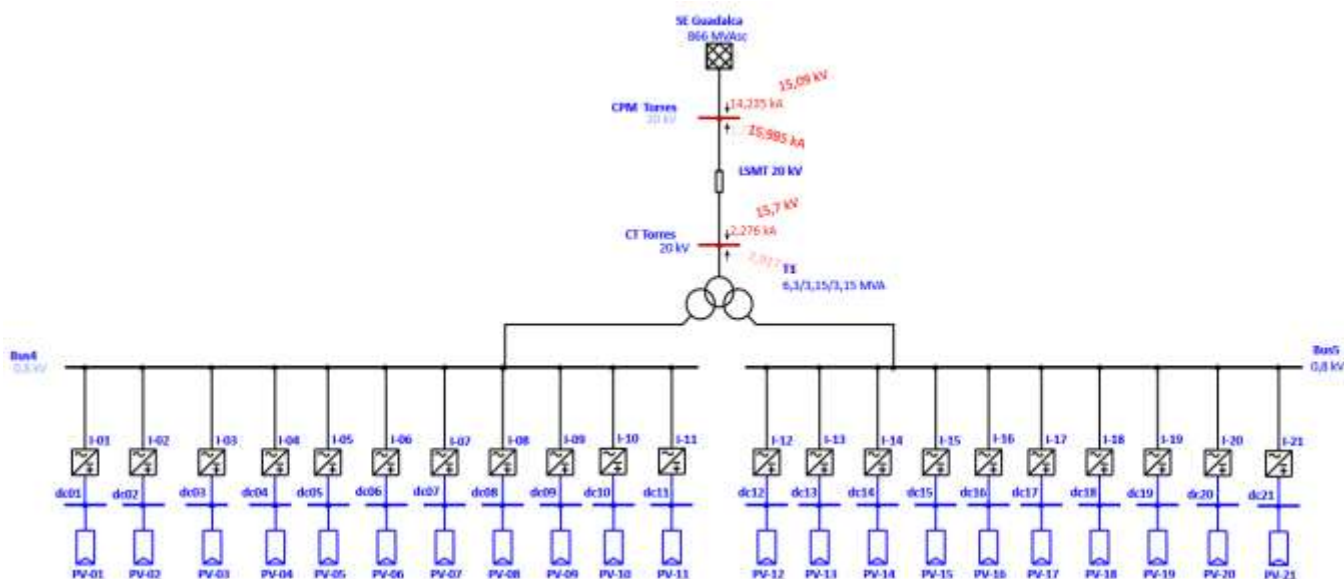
SE Guadalca
866 MVAsc

15,09 kV
CPM Torres
20 kV
14,235 kA
15,985 kA

LSMT 20 kV

15,7 kV
CT Torres
20 kV
2,276 kA
2,017
T1
6,3/3,15/3,15 MVA

Bus4
0,8 kV

Bus5
0,8 kV

I-01 I-02 I-03 I-04 I-05 I-06 I-07 I-08 I-09 I-10 I-11
dc01 dc02 dc03 dc04 dc05 dc06 dc07 dc08 dc09 dc10 dc11
PV-01 PV-02 PV-03 PV-04 PV-05 PV-06 PV-07 PV-08 PV-09 PV-10 PV-11

I-12 I-13 I-14 I-15 I-16 I-17 I-18 I-19 I-20 I-21
dc12 dc13 dc14 dc15 dc16 dc17 dc18 dc19 dc20 dc21
PV-12 PV-13 PV-14 PV-15 PV-16 PV-17 PV-18 PV-19 PV-20 PV-21